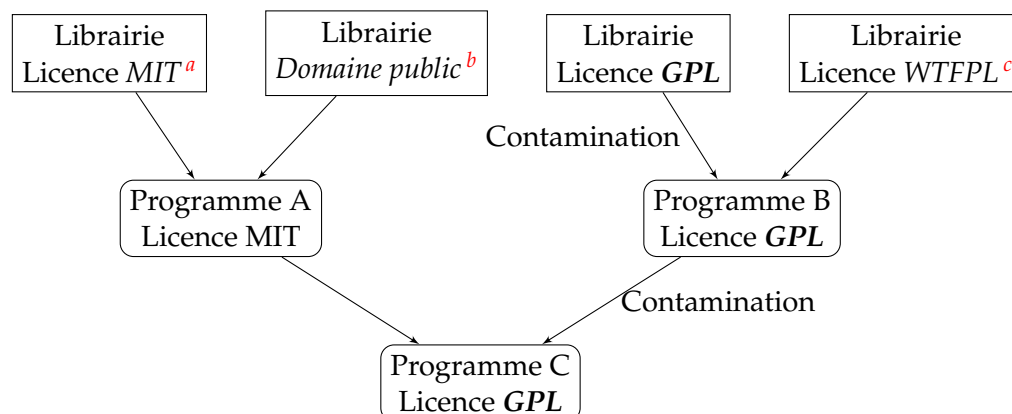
Librairie
Licence MIT $^{a}$

Librairie
Domaine public $^{b}$

Librairie
Licence GPL

Librairie
Licence WTFPL $^{c}$

Contamination

Programme A
Licence MIT

Programme B
Licence GPL

Contamination

Programme C
Licence GPL